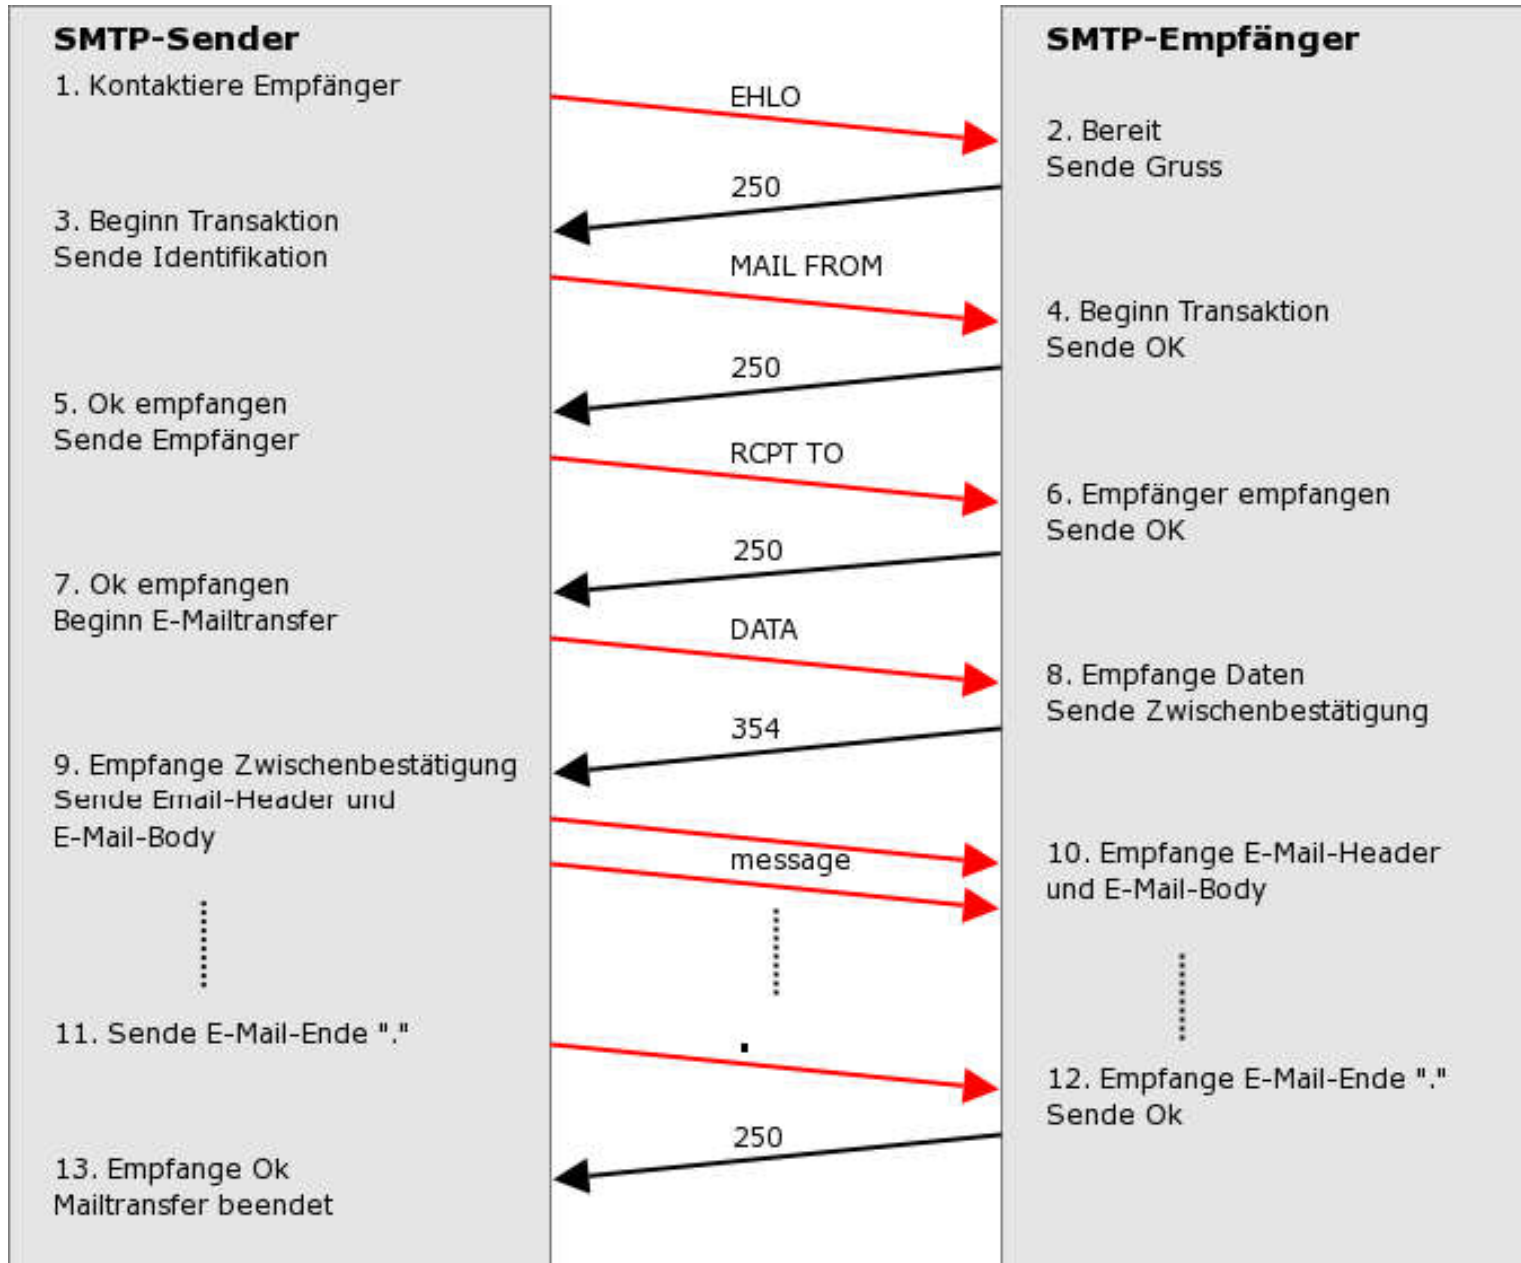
SMTP-Sender

1. Kontaktiere Empfänger

EHLO

SMTP-Empfänger

2. Bereit
Sende Gruss

250

3. Beginn Transaktion
Sende Identifikation

MAIL FROM

4. Beginn Transaktion
Sende OK

250

5. Ok empfangen
Sende Empfänger

RCPT TO

6. Empfänger empfangen
Sende OK

250

7. Ok empfangen
Beginn E-Mailtransfer

DATA

8. Empfange Daten
Sende Zwischenbestätigung

354

9. Empfange Zwischenbestätigung
Sende Email-Header und
E-Mail-Body

message

10. Empfange E-Mail-Header
und E-Mail-Body

11. Sende E-Mail-Ende "."

.

12. Empfange E-Mail-Ende "."
Sende Ok

250

13. Empfange Ok
Mailtransfer beendet